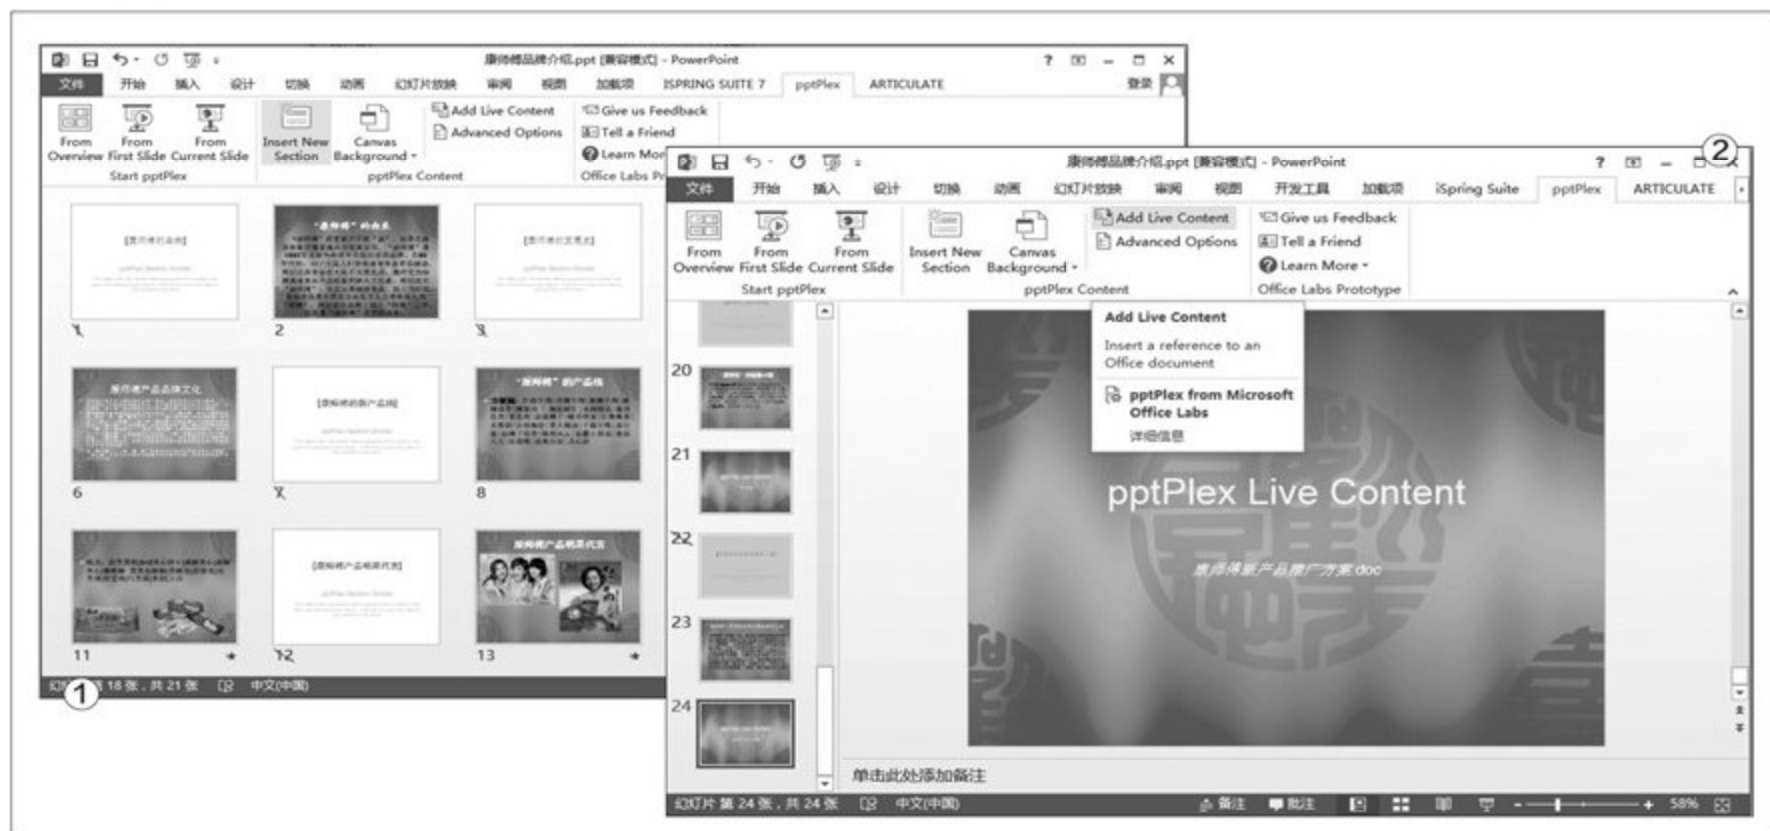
康师傅品牌介绍.ppt [兼容模式] - PowerPoint
? – □ ×
文件 开始 插入 设计 切换 动画 幻灯片放映 审阅 视图 加载项 ISPRING SUITE 7 pptPlex ARTICULATE 登录
From Overview From First Slide From Current Slide
Start pptPlex
Insert New Section Canvas Background
Add Live Content
Advanced Options
pptPlex Content
Give us Feedback
Tell a Friend
Learn More
Office Labs Pr
1
2
3
6
7
8
11
12
13
18 张，共 21 张 中文(中国)
①

②
康师傅品牌介绍.ppt [兼容模式] - PowerPoint
? – □ ×
文件 开始 插入 设计 切换 动画 幻灯片放映 审阅 视图 开发工具 加载项 iSpring Suite pptPlex ARTICULATE
From Overview From First Slide From Current Slide
Start pptPlex
Insert New Section Canvas Background
Add Live Content
Advanced Options
pptPlex Content
Give us Feedback
Tell a Friend
Learn More
Office Labs Prototype
20
21
22
23
24
Add Live Content
Insert a reference to an Office document
pptPlex from Microsoft Office Labs
详细信息
pptPlex Live Content
康师傅新产品推广方案.doc
单击此处添加备注
幻灯片 第 24 张，共 24 张 中文(中国) 备注 批注 58%